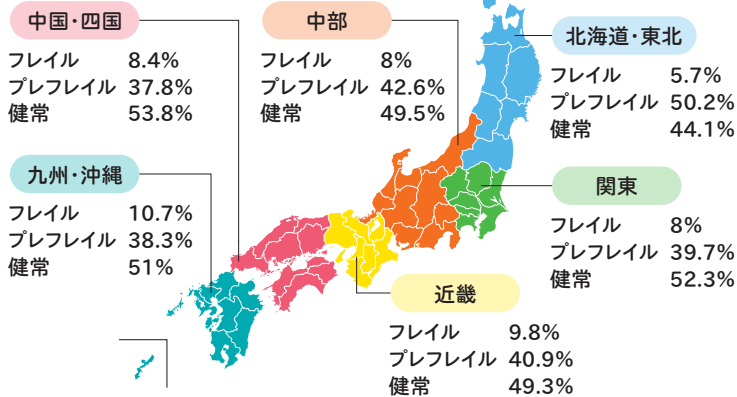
中国・四国
フレイル 8.4%
プレフレイル 37.8%
健常 53.8%

中部
フレイル 8%
プレフレイル 42.6%
健常 49.5%

北海道・東北
フレイル 5.7%
プレフレイル 50.2%
健常 44.1%

九州・沖縄
フレイル 10.7%
プレフレイル 38.3%
健常 51%

関東
フレイル 8%
プレフレイル 39.7%
健常 52.3%

近畿
フレイル 9.8%
プレフレイル 40.9%
健常 49.3%